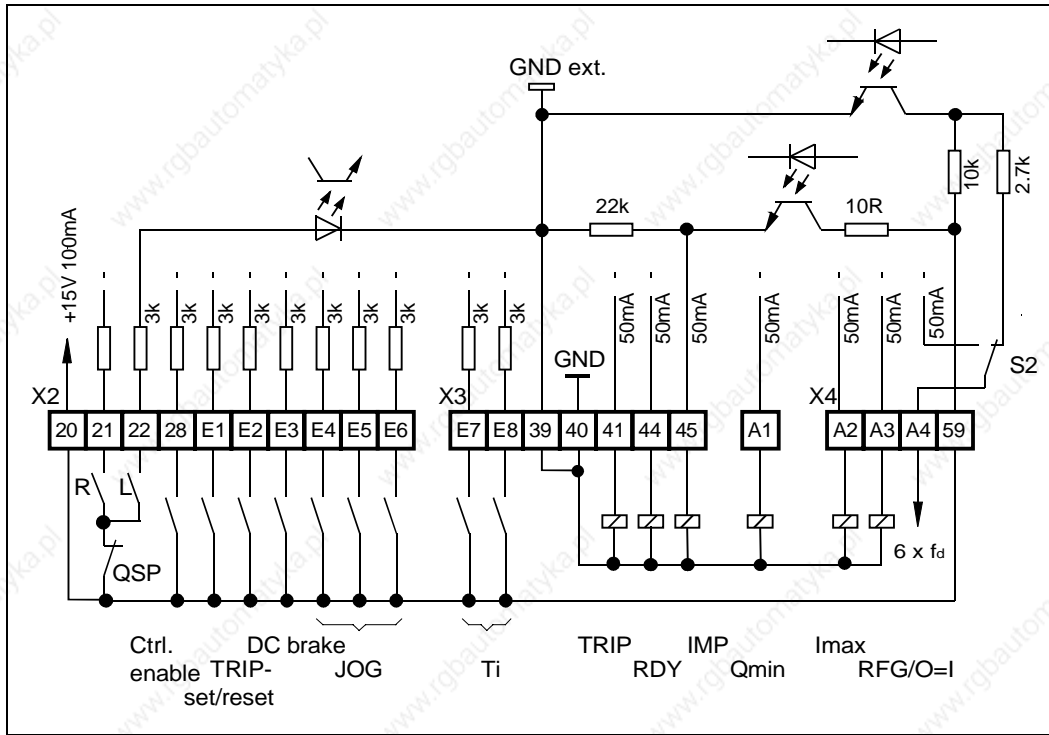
GND ext.

22k

10R

10k

2.7k

+15V 100mA

3k 3k 3k 3k 3k 3k 3k 3k

3k 3k

50mA 50mA 50mA

50mA

50mA 50mA 50mA

GND

S2

X2

| 20 | 21 | 22 | 28 | E1 | E2 | E3 | E4 | E5 | E6 |
|---|---|---|---|---|---|---|---|---|---|

X3

| E7 | E8 | 39 | 40 | 41 | 44 | 45 | A1 |
|---|---|---|---|---|---|---|---|

X4

| A2 | A3 | A4 | 59 |
|---|---|---|---|

R L

QSP

$6 \times f_d$

Ctrl. enable

TRIP- set/reset

DC brake

JOG

Ti

TRIP

RDY

IMP

Qmin

Imax

RFG/O=I